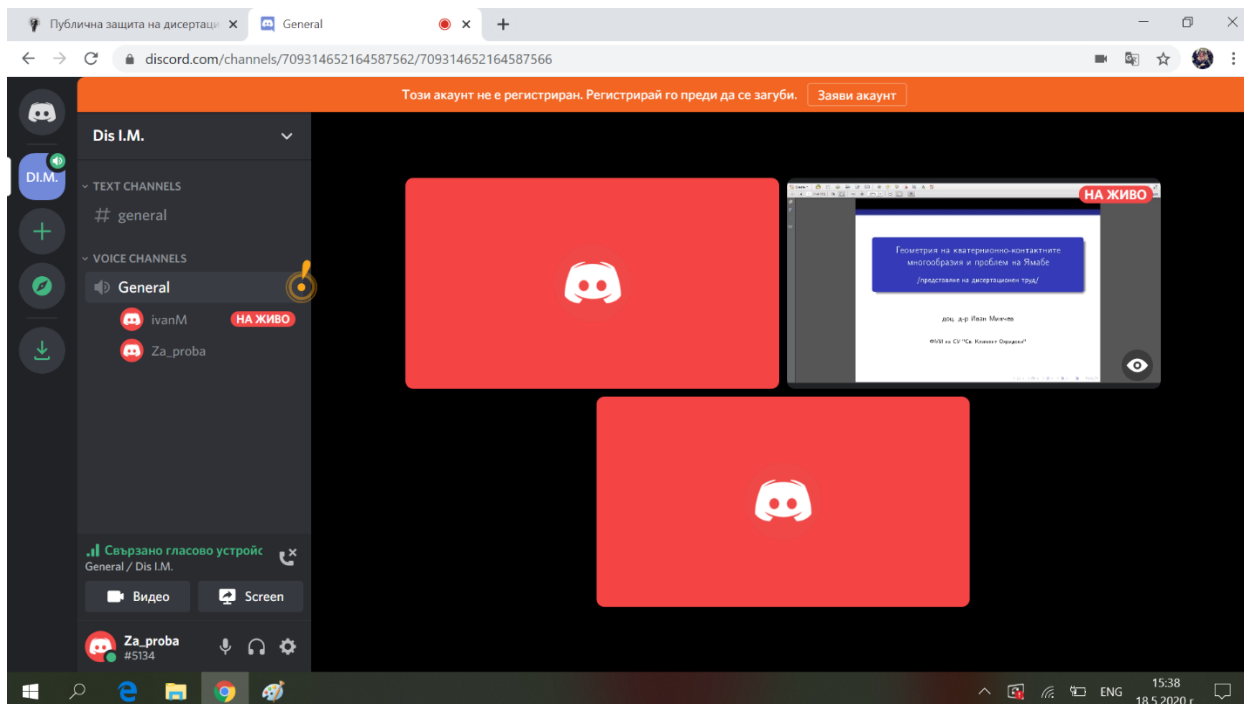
Публична защита на дисертаци ×
General
×
+

discord.com/channels/709314652164587562/709314652164587566

Този акаунт не е регистриран. Регистрирай го преди да се загуби. Заяви акаунт

DI.M.

Dis I.M.

TEXT CHANNELS
# general

VOICE CHANNELS
General
ivanM НА ЖИВО
Za_proba

НА ЖИВО

Геометрия на кватернионно-контактните многообразия и проблем на Ямабе
/представяне на дисертационен труд/

доц. д-р Иван Минчев

ФМИ на СУ "Св. Климент Охридски"

Свързано гласово устройс
General / Dis I.M.

Видео
Screen

Za_proba
#5134

ENG
15:38
18.5.2020 г.